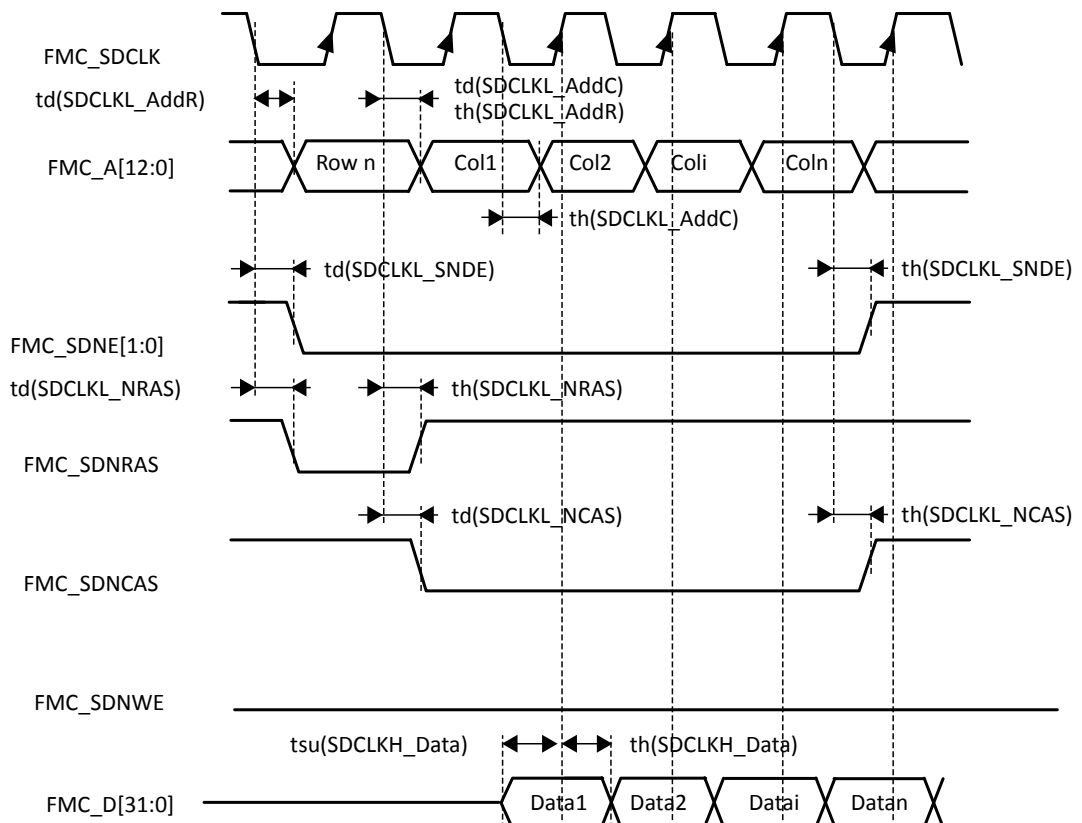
FMC_SDCLK

td(SDCLKL_AddR)

td(SDCLKL_AddC)
th(SDCLKL_AddR)

FMC_A[12:0]

Row n

Col1

Col2

Coli

Coln

th(SDCLKL_AddC)

td(SDCLKL_SNDE)

th(SDCLKL_SNDE)

FMC_SDNE[1:0]

td(SDCLKL_NRAS)

th(SDCLKL_NRAS)

FMC_SDNRAS

td(SDCLKL_NCAS)

th(SDCLKL_NCAS)

FMC_SDNCAS

FMC_SDNWE

tsu(SDCLKH_Data)

th(SDCLKH_Data)

FMC_D[31:0]

Data1

Data2

Datai

Datan